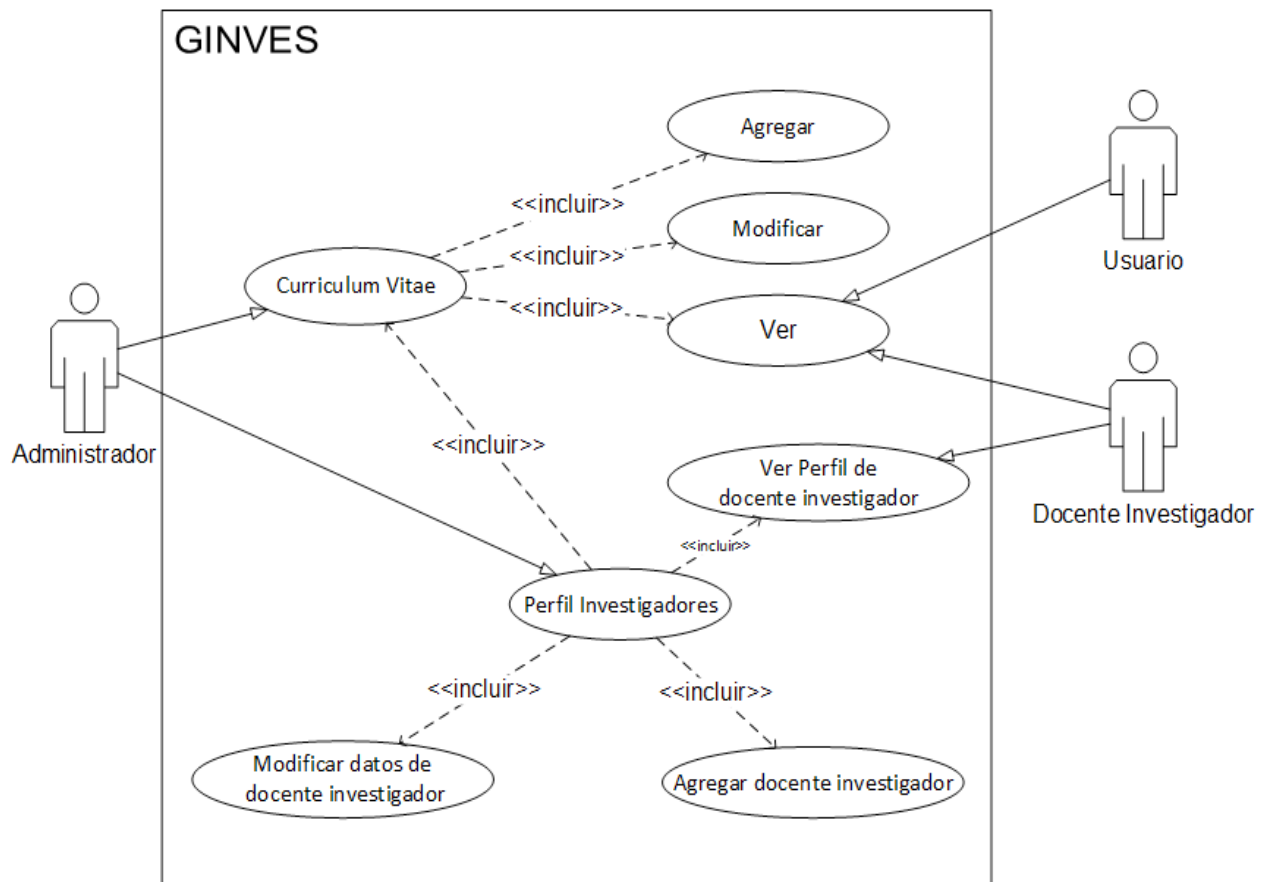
GINVES

Agregar

<<incluir>>

Modificar

<<incluir>>

Curriculum Vitae

<<incluir>>

Ver

Usuario

Administrador

<<incluir>>

Ver Perfil de docente investigador

Docente Investigador

<<incluir>>

Perfil Investigadores

<<incluir>>

<<incluir>>

Modificar datos de docente investigador

Agregar docente investigador